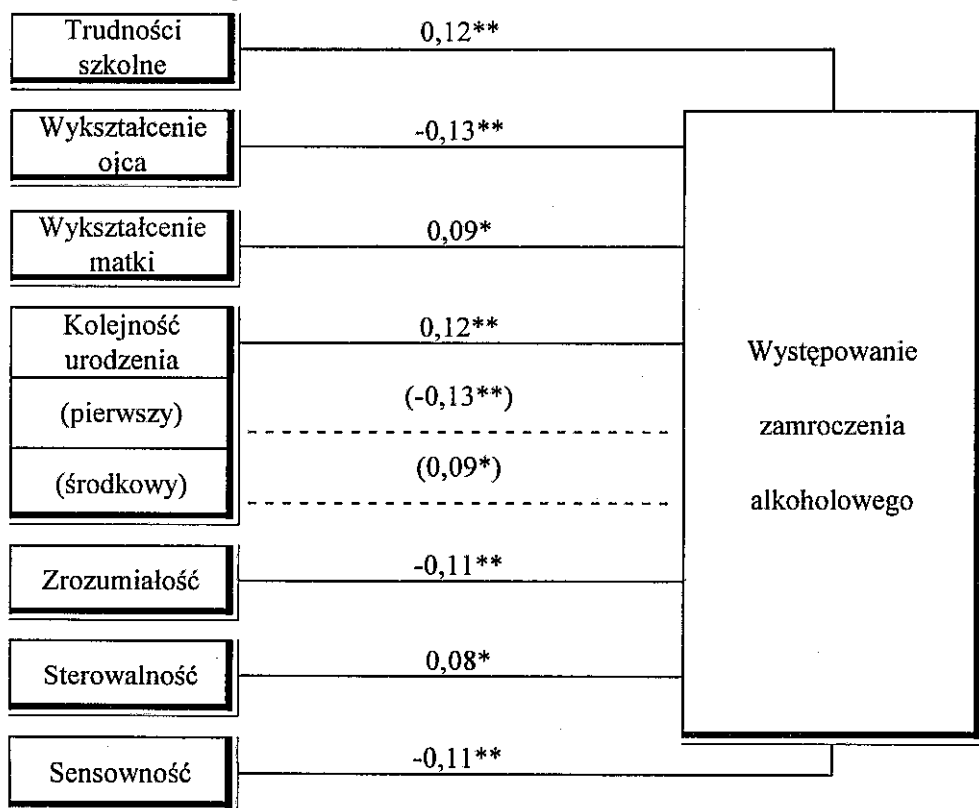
Trudności szkolne

0,12**

Wykształcenie ojca

-0,13**

Wykształcenie matki

0,09*

Kolejność urodzenia

0,12**

(pierwszy)

(-0,13**)

(środkowy)

(0,09*)

Zrozumiałość

-0,11**

Sterowalność

0,08*

Sensowność

-0,11**

Występowanie zamroczenia alkoholowego